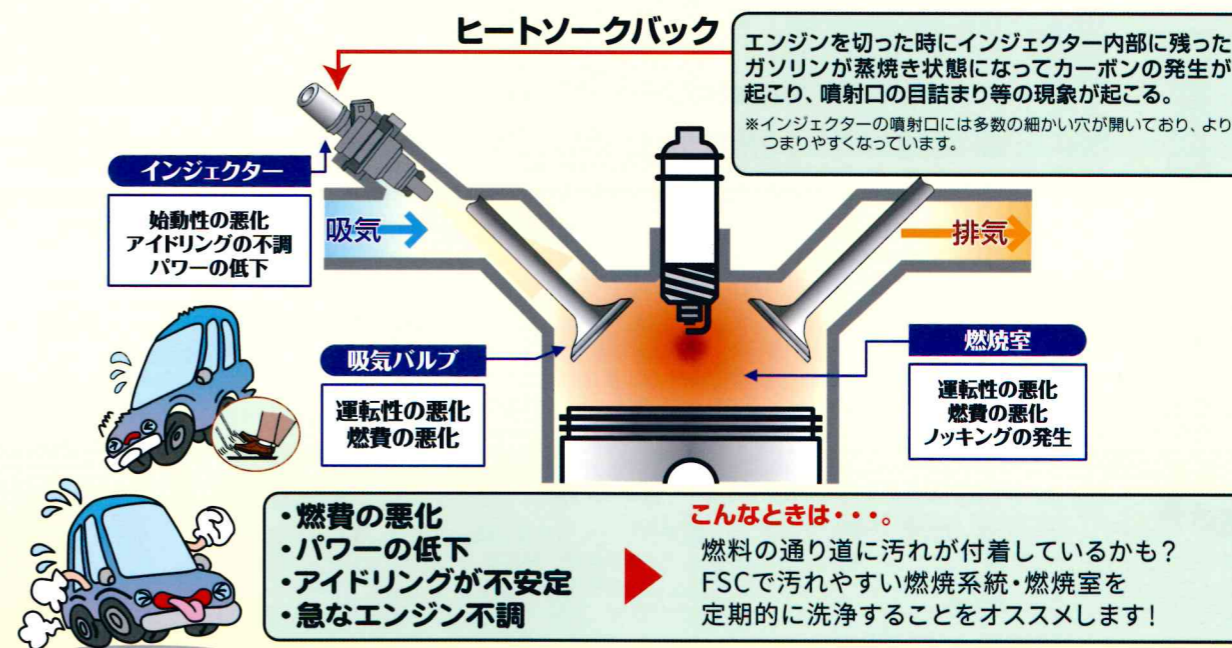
ヒートソークバック

エンジンを切った時にインジェクター内部に残ったガソリンが蒸焼き状態になってカーボンの発生が起こり、噴射口の目詰まり等の現象が起こる。
※インジェクターの噴射口には多数の細かい穴が開いており、よりつまりやすくなっています。

インジェクター

始動性の悪化
アイドリングの不調
パワーの低下

吸気

排気

吸気バルブ

運転性の悪化
燃費の悪化

燃焼室

運転性の悪化
燃費の悪化
ノッキングの発生

•燃費の悪化
•パワーの低下
•アイドリングが不安定
•急なエンジン不調

こんなときは・・・。
燃料の通り道に汚れが付着しているかも?
FSCで汚れやすい燃焼系統・燃焼室を
定期的に洗浄することをオススメします!